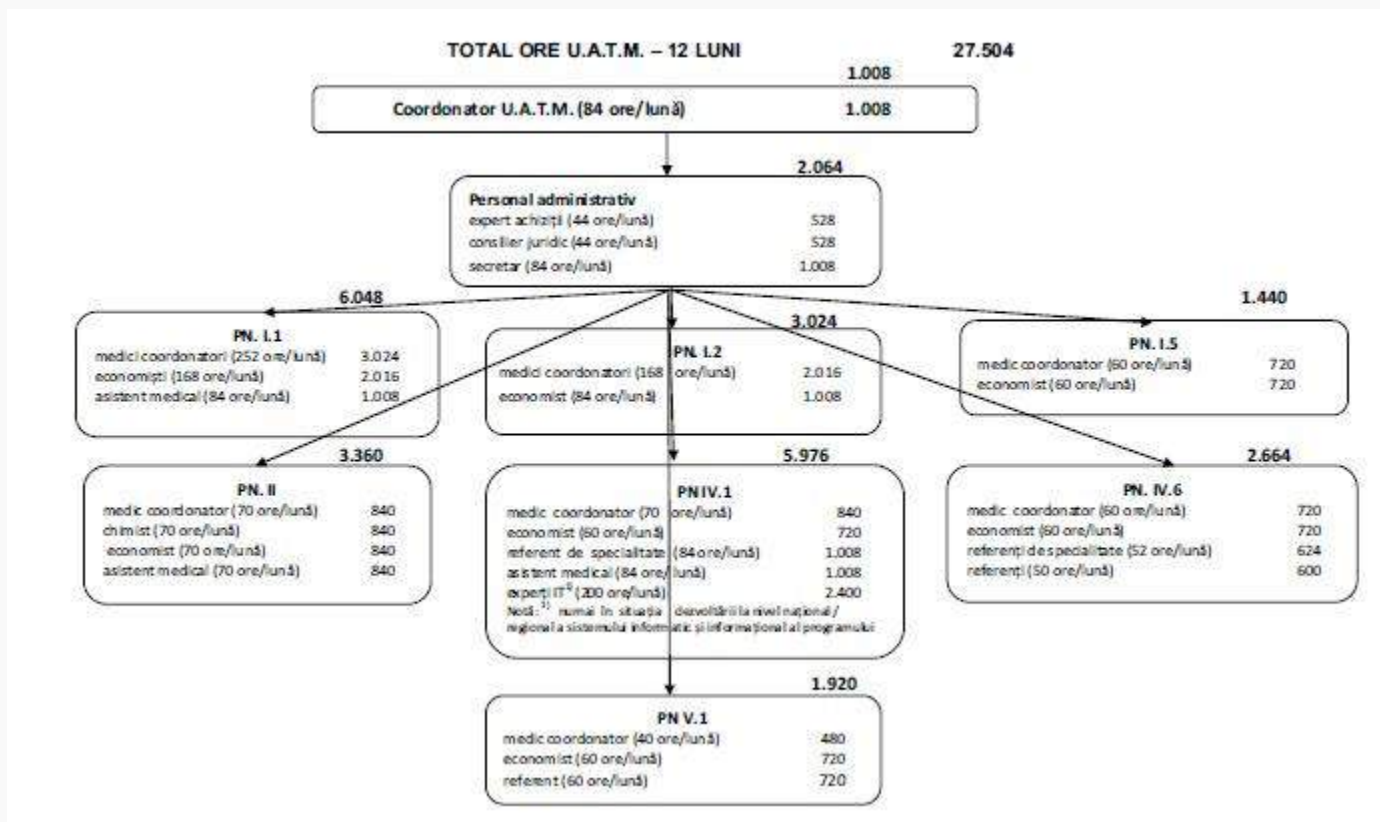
TOTAL ORE U.A.T.M. – 12 LUNI 27.504

1.008

Coordonator U.A.T.M. (84 ore/lună) 1.008

2.064

Personal administrativ
expert achiziții (44 ore/lună) 528
consilier juridic (44 ore/lună) 528
secretar (84 ore/lună) 1.008

6.048

PN. I.1
medici coordonatori (252 ore/lună) 3.024
economiști (168 ore/lună) 2.016
asistent medical (84 ore/lună) 1.008

3.024

PN. I.2
medici coordonatori (168 ore/lună) 2.016
economist (84 ore/lună) 1.008

1.440

PN. I.5
medic coordonator (60 ore/lună) 720
economist (60 ore/lună) 720

3.360

PN. II
medic coordonator (70 ore/lună) 840
chimist (70 ore/lună) 840
economist (70 ore/lună) 840
asistent medical (70 ore/lună) 840

5.976

PN IV.1
medic coordonator (70 ore/lună) 840
economist (60 ore/lună) 720
referent de specialitate (84 ore/lună) 1.008
asistent medical (84 ore/lună) 1.008
experți IT$^{1)}$ (200 ore/lună) 2.400
Notă: $^{1)}$ numai în situația dezvoltării la nivel național / regional a sistemului informatic și informațional al programului

2.664

PN. IV.6
medic coordonator (60 ore/lună) 720
economist (60 ore/lună) 720
referenți de specialitate (52 ore/lună) 624
referenți (50 ore/lună) 600

1.920

PN V.1
medic coordonator (40 ore/lună) 480
economist (60 ore/lună) 720
referent (60 ore/lună) 720